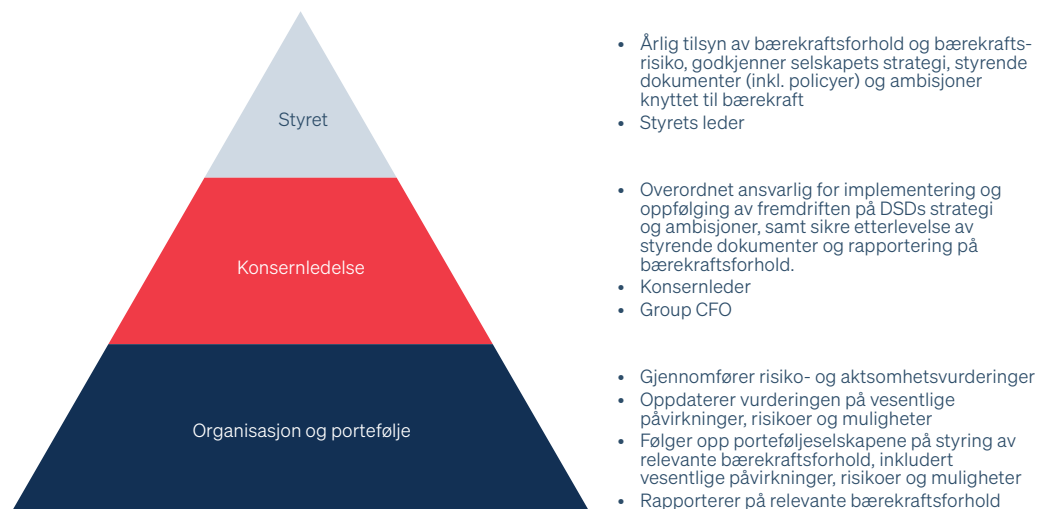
Styret

Konsernledelse

Organisasjon og portefølje

- Årlig tilsyn av bærekraftsforhold og bærekraftsrisiko, godkjenner selskapets strategi, styrende dokumenter (inkl. policyer) og ambisjoner knyttet til bærekraft
- Styrets leder

- Overordnet ansvarlig for implementering og oppfølging av fremdriften på DSDs strategi og ambisjoner, samt sikre etterlevelse av styrende dokumenter og rapportering på bærekraftsforhold.
- Konsernleder
- Group CFO

- Gjennomfører risiko- og aktsomhetsvurderinger
- Oppdaterer vurderingen på vesentlige påvirkninger, risikoer og muligheter
- Følger opp porteføljeselskapene på styring av relevante bærekraftsforhold, inkludert vesentlige påvirkninger, risikoer og muligheter
- Rapporterer på relevante bærekraftsforhold